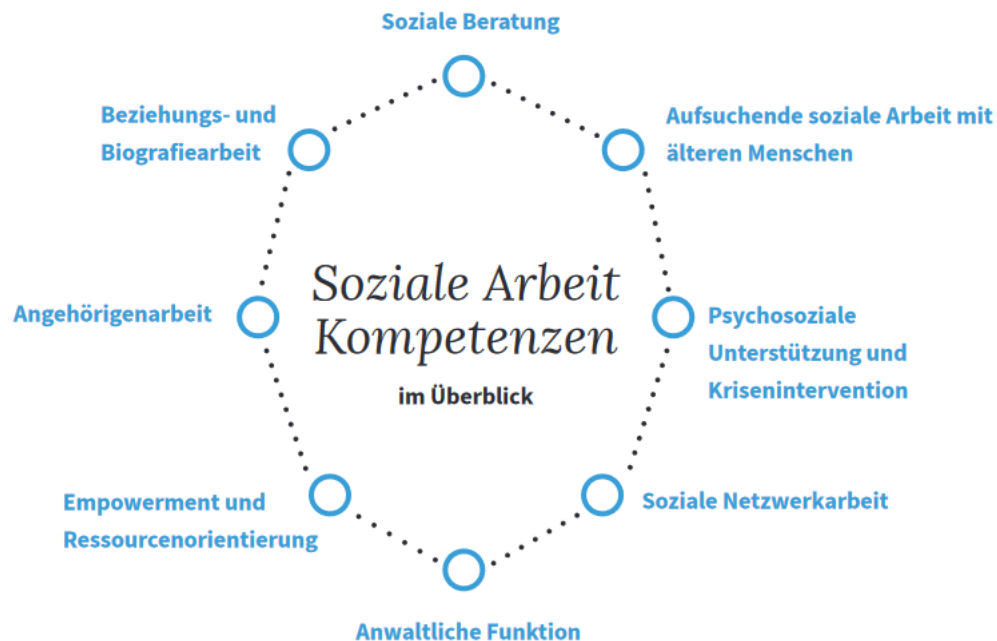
Soziale Beratung

Beziehungs- und Biografiearbeit

Aufsuchende soziale Arbeit mit älteren Menschen

Soziale Arbeit Kompetenzen

im Überblick

Angehörigenarbeit

Psychosoziale Unterstützung und Krisenintervention

Empowerment und Ressourcenorientierung

Soziale Netzwerkarbeit

Anwaltliche Funktion